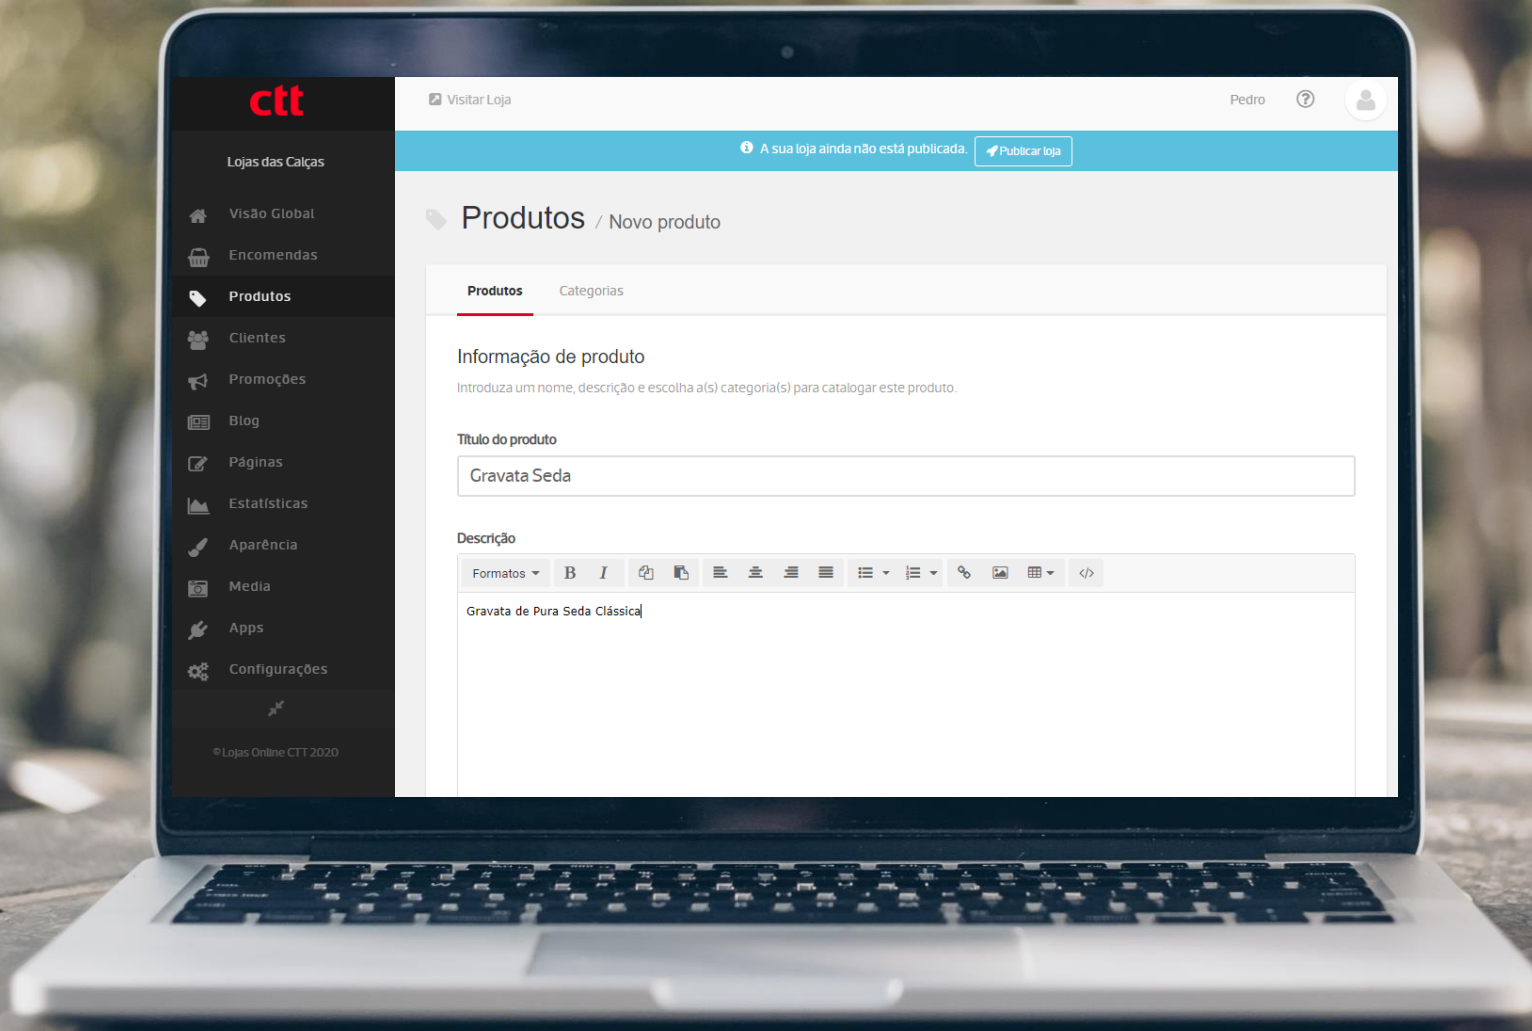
ctt

Lojas das Calças

Visão Global
Encomendas
Produtos
Clientes
Promoções
Blog
Páginas
Estatísticas
Aparência
Media
Apps
Configurações

© Lojas Online CTT 2020

Visitar Loja

Pedro

A sua loja ainda não está publicada. Publicar loja

Produtos / Novo produto

Produtos Categorias

Informação de produto

Introduza um nome, descrição e escolha a(s) categoria(s) para catalogar este produto.

Título do produto

Gravata Seda

Descrição

Formatos B I

Gravata de Pura Seda Clássica